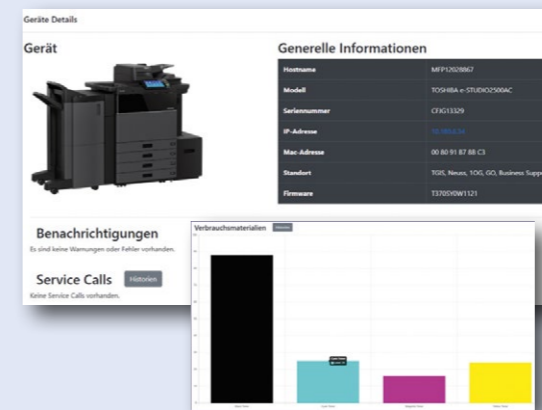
Geräte Details

Gerät

Generelle Informationen

| Hostname | MFP12928867 |
|---|---|
| Modell | TOSHIBA e-STUDIO2500AC |
| Seriennummer | CFIG13329 |
| IP-Adresse | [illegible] |
| Mac-Adresse | 00 80 91 87 88 C3 |
| Standort | TGIS, Neuss, TOG, GO, Business Supp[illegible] |
| Firmware | T370SYSW1121 |

Benachrichtigungen

Es sind keine Warnungen oder Fehler vorhanden.

Service Calls

Historien

Keine Service Calls vorhanden.

Verbrauchsmaterialien

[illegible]

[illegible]

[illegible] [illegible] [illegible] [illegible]